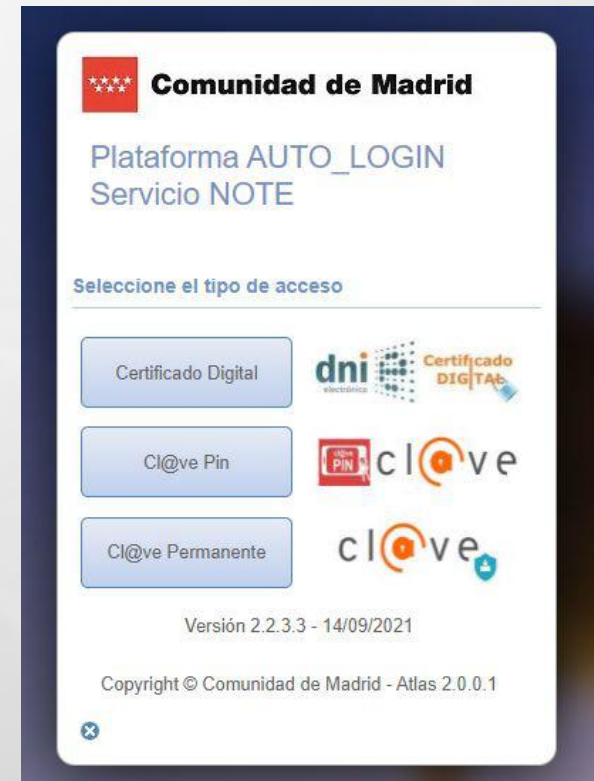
Comunidad de Madrid

Plataforma AUTO_LOGIN
Servicio NOTE

Seleccione el tipo de acceso

Certificado Digital

dni electrónico

Certificado DIGITAL

Cl@ve Pin

PIN cl@ve

Cl@ve Permanente

cl@ve

Versión 2.2.3.3 - 14/09/2021

Copyright © Comunidad de Madrid - Atlas 2.0.0.1